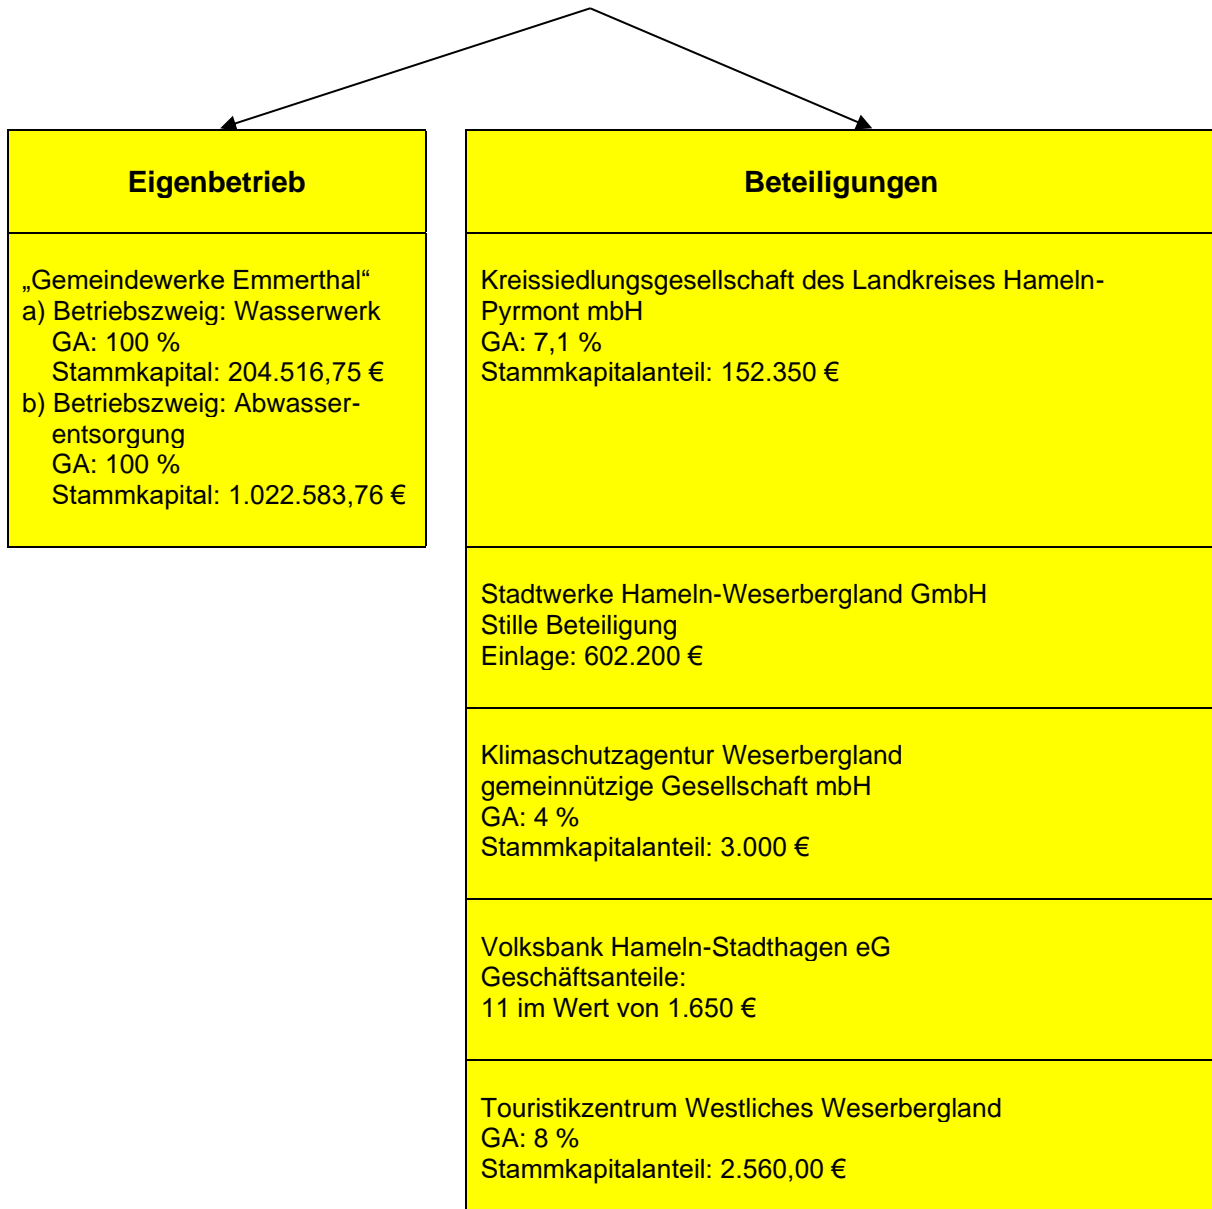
**Eigenbetrieb**

„Gemeindewerke Emmerthal“
a) Betriebszweig: Wasserwerk
GA: 100 %
Stammkapital: 204.516,75 €
b) Betriebszweig: Abwasserentsorgung
GA: 100 %
Stammkapital: 1.022.583,76 €

**Beteiligungen**

Kreissiedlungsgesellschaft des Landkreises Hameln-Pyrmont mbH
GA: 7,1 %
Stammkapitalanteil: 152.350 €

Stadtwerke Hameln-Weserbergland GmbH
Stille Beteiligung
Einlage: 602.200 €

Klimaschutzagentur Weserbergland gemeinnützige Gesellschaft mbH
GA: 4 %
Stammkapitalanteil: 3.000 €

Volksbank Hameln-Stadthagen eG
Geschäftsanteile:
11 im Wert von 1.650 €

Touristikzentrum Westliches Weserbergland
GA: 8 %
Stammkapitalanteil: 2.560,00 €